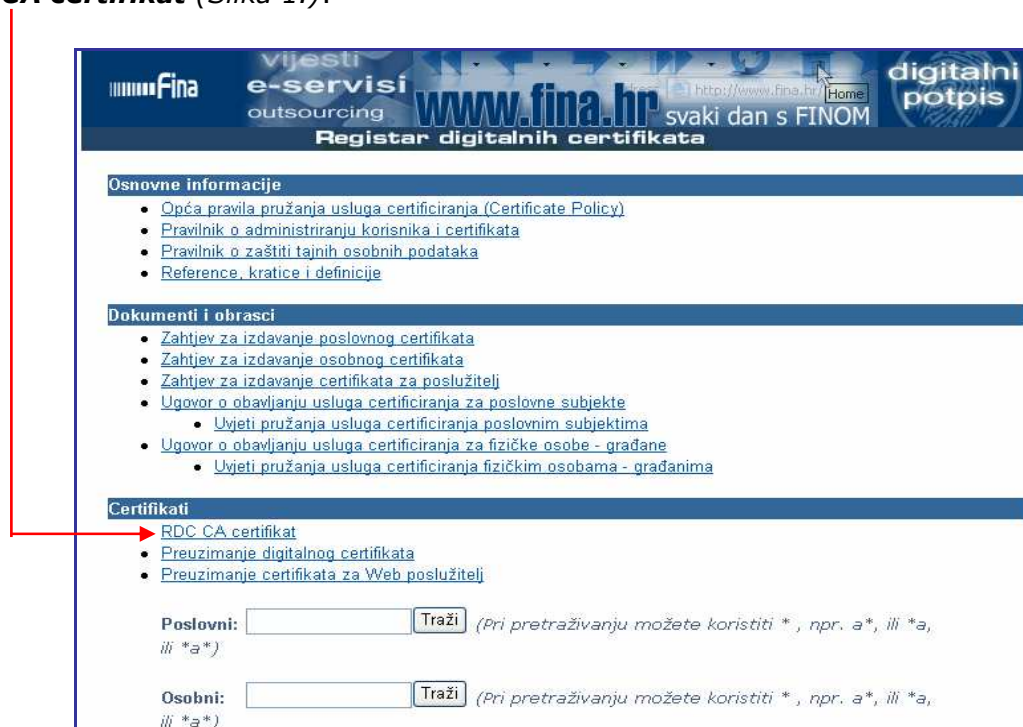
CA certifikat (Slika 1):

Fina
vijesti
e-servisi
outsourcing
www.fina.hr
http://www.fina.hr/
Home
svaki dan s FINOM
digitalni potpis
Registar digitalnih certifikata

Osnovne informacije
- Opća pravila pružanja usluga certificiranja (Certificate Policy)
- Pravilnik o administriranju korisnika i certifikata
- Pravilnik o zaštiti tajnih osobnih podataka
- Reference, kratice i definicije

Dokumenti i obrasci
- Zahtjev za izdavanje poslovnog certifikata
- Zahtjev za izdavanje osobnog certifikata
- Zahtjev za izdavanje certifikata za poslužitelj
- Ugovor o obavljanju usluga certificiranja za poslovne subjekte
  - Uvjeti pružanja usluga certificiranja poslovnim subjektima
- Ugovor o obavljanju usluga certificiranja za fizičke osobe - građane
  - Uvjeti pružanja usluga certificiranja fizičkim osobama - građanima

Certifikati
- RDC CA certifikat
- Preuzimanje digitalnog certifikata
- Preuzimanje certifikata za Web poslužitelj

Poslovni: Traži (Pri pretraživanju možete koristiti * , npr. a*, ili *a, ili *a*)

Osobni: Traži (Pri pretraživanju možete koristiti * , npr. a*, ili *a, ili *a*)